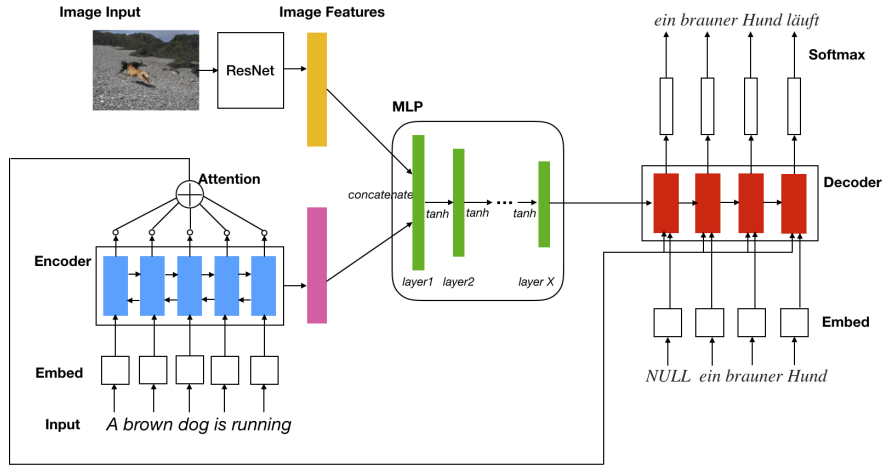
Image Input

ResNet

Image Features

ein brauner Hund läuft

Softmax

MLP

Attention

concatenate

tanh

tanh

tanh

layer1

layer2

layer X

Decoder

Encoder

Embed

Embed

NULL ein brauner Hund

Input

A brown dog is running